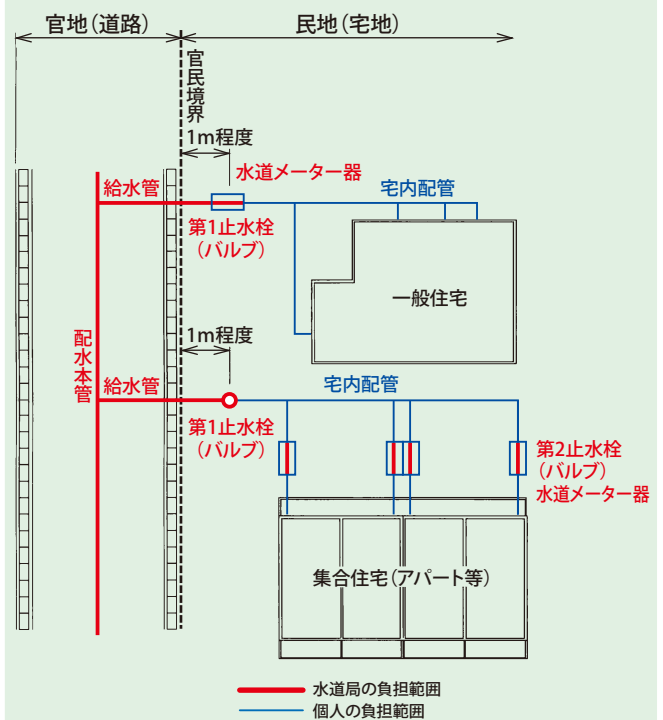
官地（道路）

民地（宅地）

官民境界

1m程度

水道メーター器

給水管

宅内配管

第1止水栓（バルブ）

一般住宅

配水本管

1m程度

給水管

宅内配管

第1止水栓（バルブ）

第2止水栓（バルブ）水道メーター器

集合住宅（アパート等）

水道局の負担範囲

個人の負担範囲